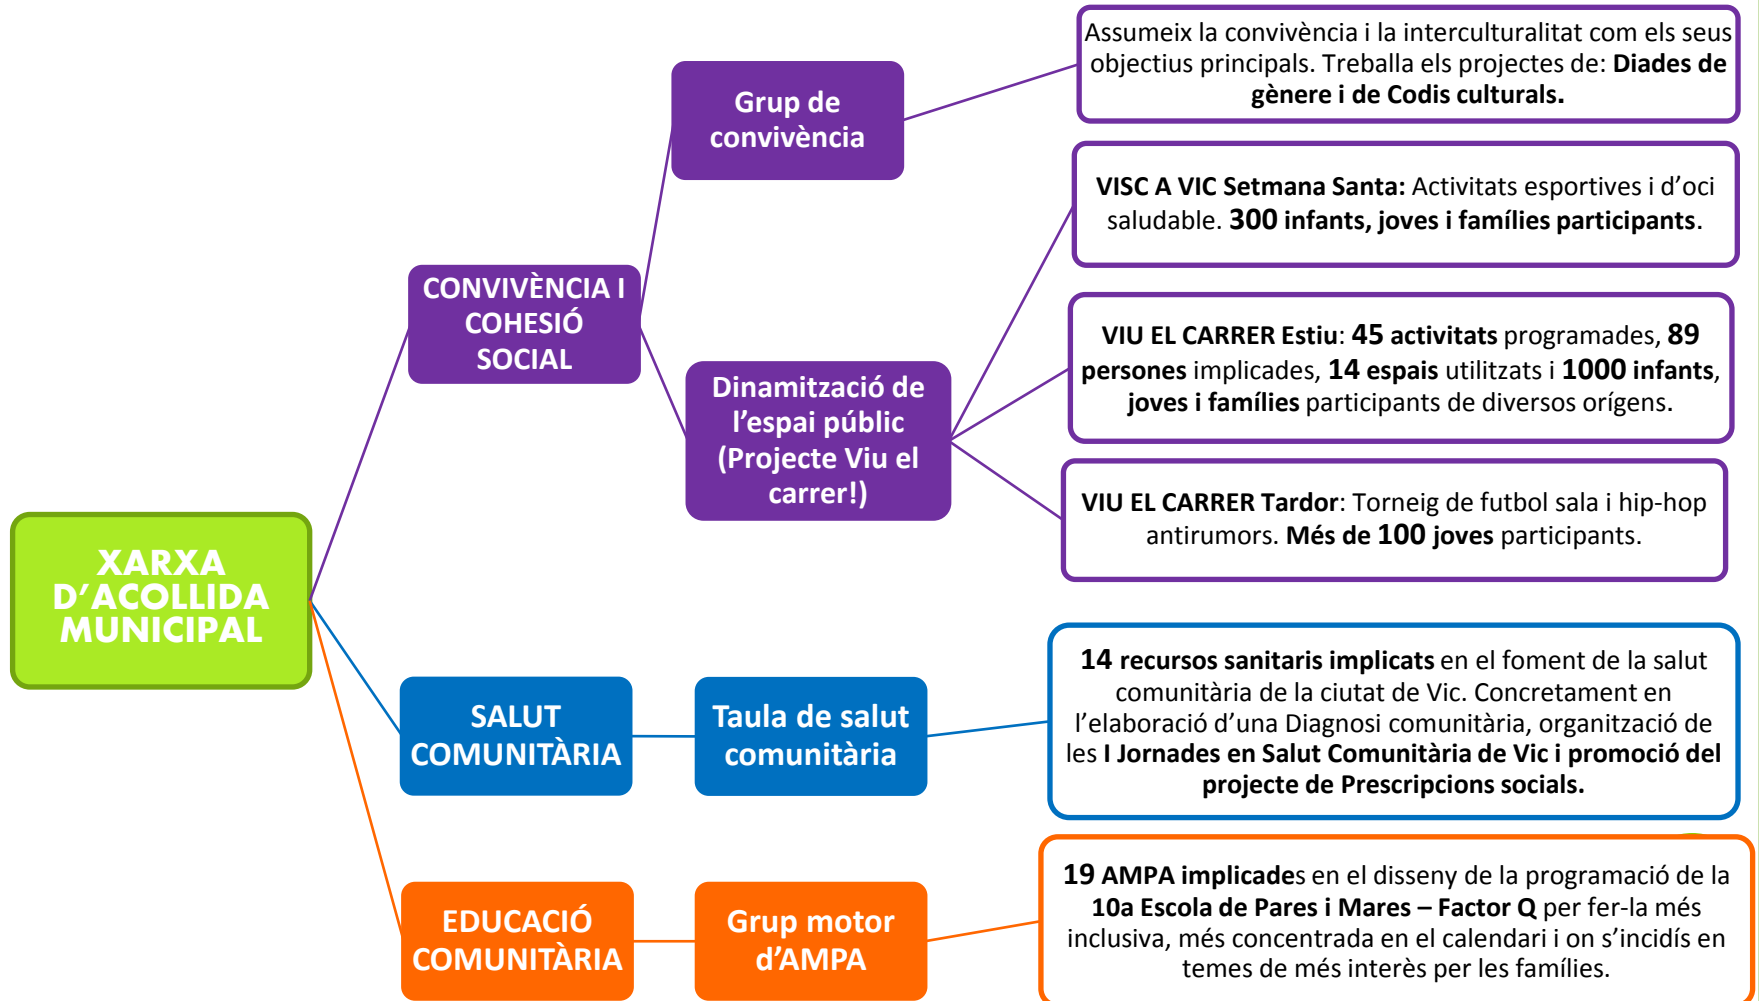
XARXA D'ACOLLIDA MUNICIPAL

CONVIVÈNCIA I COHESIÓ SOCIAL

Grup de convivència

Assumeix la convivència i la interculturalitat com els seus objectius principals. Treballa els projectes de: **Diades de gènere i de Codis culturals.**

Dinamització de l'espai públic (Projecte Viu el carrer!)

**VISC A VIC Setmana Santa:** Activitats esportives i d'oci saludable. **300 infants, joves i famílies participants**.

**VIU EL CARRER Estiu**: **45 activitats** programades, **89 persones** implicades, **14 espais** utilitzats i **1000 infants, joves i famílies** participants de diversos orígens.

**VIU EL CARRER Tardor**: Torneig de futbol sala i hip-hop antirumors. **Més de 100 joves** participants.

SALUT COMUNITÀRIA

Taula de salut comunitària

**14 recursos sanitaris implicats** en el foment de la salut comunitària de la ciutat de Vic. Concretament en l'elaboració d'una Diagnosi comunitària, organització de les **I Jornades en Salut Comunitària de Vic i promoció del projecte de Prescripcions socials.**

EDUCACIÓ COMUNITÀRIA

Grup motor d'AMPA

**19 AMPA implicade**s en el disseny de la programació de la **10a Escola de Pares i Mares – Factor Q** per fer-la més inclusiva, més concentrada en el calendari i on s'incidís en temes de més interès per les famílies.